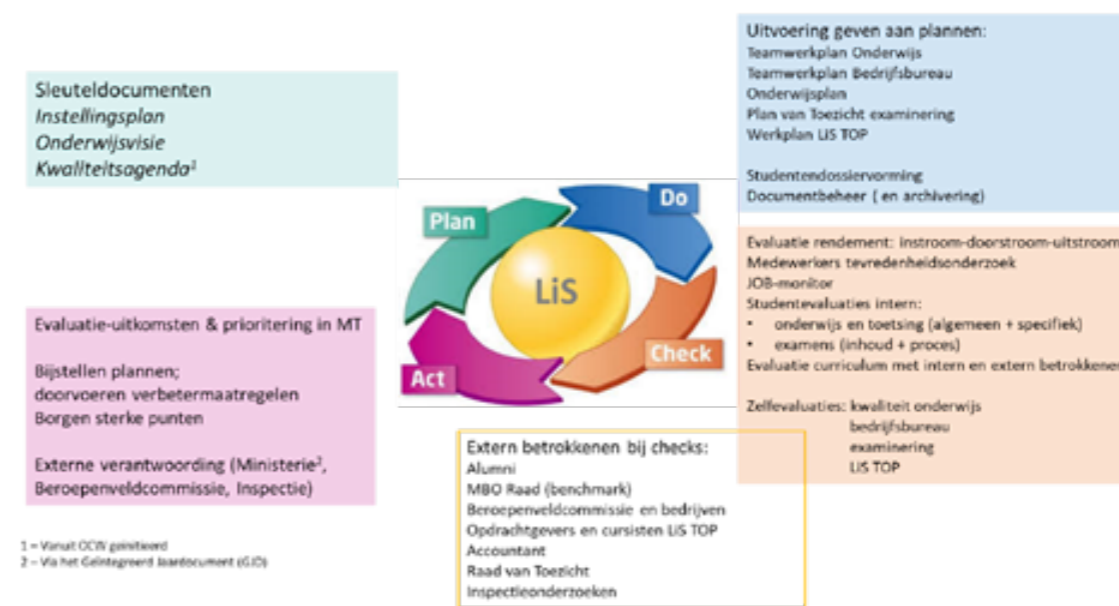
Sleuteldocumenten
*Instellingsplan*
*Onderwijsvisie*
*Kwaliteitsagenda*$^1$

Uitvoering geven aan plannen:
Teamwerkplan Onderwijs
Teamwerkplan Bedrijfsbureau
Onderwijsplan
Plan van Toezicht examinering
Werkplan LiS TOP

Studentendossiervorming
Documentbeheer ( en archivering)

Plan
Do
LiS
Check
Act

Evaluatie-uitkomsten & prioritering in MT

Bijstellen plannen;
doorvoeren verbetermaatregelen
Borgen sterke punten

Externe verantwoording (Ministerie$^2$, Beroepenveldcommissie, Inspectie)

Evaluatie rendement: instroom-doorstroom-uitstroom
Medewerkers tevredenheidsonderzoek
JOB-monitor
Studentevaluaties intern:
• onderwijs en toetsing (algemeen + specifiek)
• examens (inhoud + proces)
Evaluatie curriculum met intern en extern betrokkenen

Zelfevaluaties: kwaliteit onderwijs
bedrijfsbureau
examinering
LiS TOP

Extern betrokkenen bij checks:
Alumni
MBO Raad (benchmark)
Beroepenveldcommissie en bedrijven
Opdrachtgevers en cursisten LiS TOP
Accountant
Raad van Toezicht
Inspectieonderzoeken

1 = Vanuit OCW geïnitieerd
2 – Via het Geïntegreerd Jaardocument (GJD)